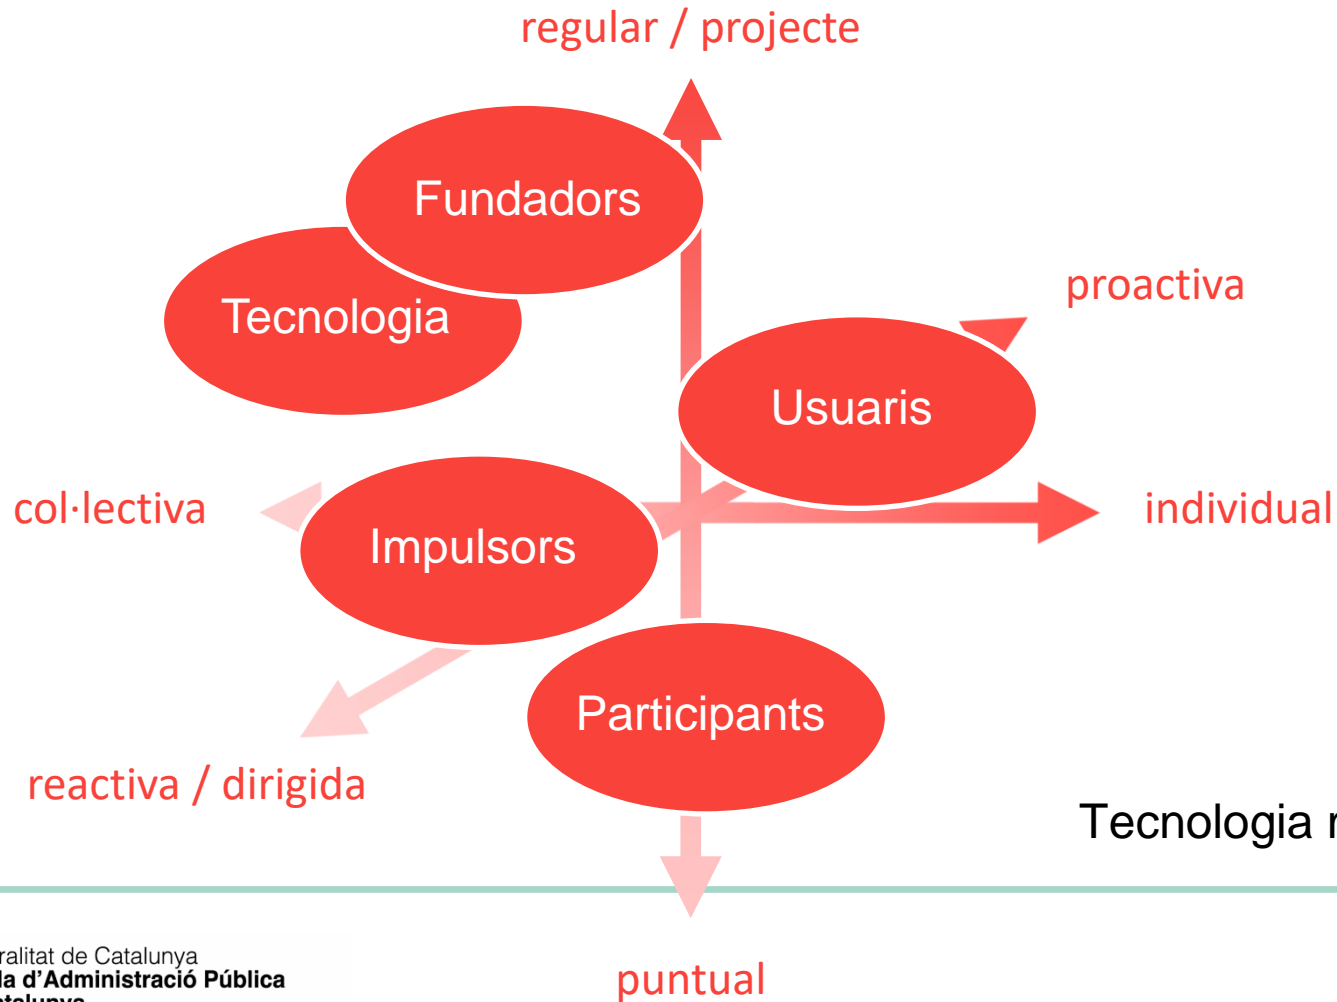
regular / projecte

Fundadors

Tecnologia

proactiva

Usuaris

col·lectiva

Impulsors

individual

Participants

reactiva / dirigida

Tecnologia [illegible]

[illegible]ralitat de Catalunya
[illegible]la d'Administració Pública
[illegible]

puntual